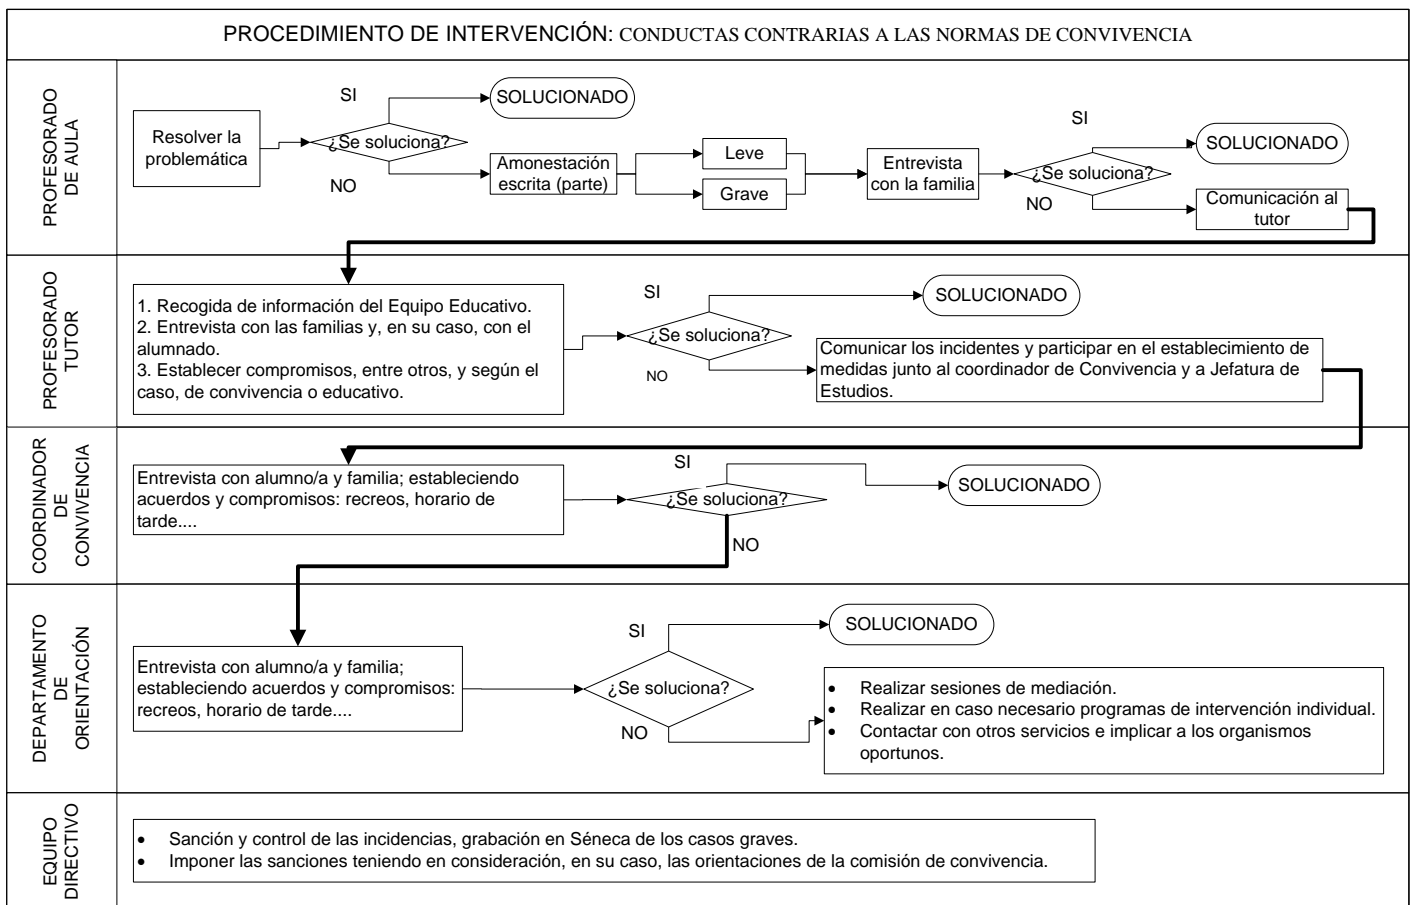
PROCEDIMIENTO DE INTERVENCIÓN: CONDUCTAS CONTRARIAS A LAS NORMAS DE CONVIVENCIA

PROFESORADO DE AULA

Resolver la problemática

¿Se soluciona?

SI

SOLUCIONADO

NO

Amonestación escrita (parte)

Leve

Grave

Entrevista con la familia

¿Se soluciona?

SI

SOLUCIONADO

NO

Comunicación al tutor

PROFESORADO TUTOR

1. Recogida de información del Equipo Educativo.
2. Entrevista con las familias y, en su caso, con el alumnado.
3. Establecer compromisos, entre otros, y según el caso, de convivencia o educativo.

¿Se soluciona?

SI

SOLUCIONADO

NO

Comunicar los incidentes y participar en el establecimiento de medidas junto al coordinador de Convivencia y a Jefatura de Estudios.

COORDINADOR DE CONVIVENCIA

Entrevista con alumno/a y familia; estableciendo acuerdos y compromisos: recreos, horario de tarde....

¿Se soluciona?

SI

SOLUCIONADO

NO

DEPARTAMENTO DE ORIENTACIÓN

Entrevista con alumno/a y familia; estableciendo acuerdos y compromisos: recreos, horario de tarde....

¿Se soluciona?

SI

SOLUCIONADO

NO

• Realizar sesiones de mediación.
• Realizar en caso necesario programas de intervención individual.
• Contactar con otros servicios e implicar a los organismos oportunos.

EQUIPO DIRECTIVO

• Sanción y control de las incidencias, grabación en Séneca de los casos graves.
• Imponer las sanciones teniendo en consideración, en su caso, las orientaciones de la comisión de convivencia.